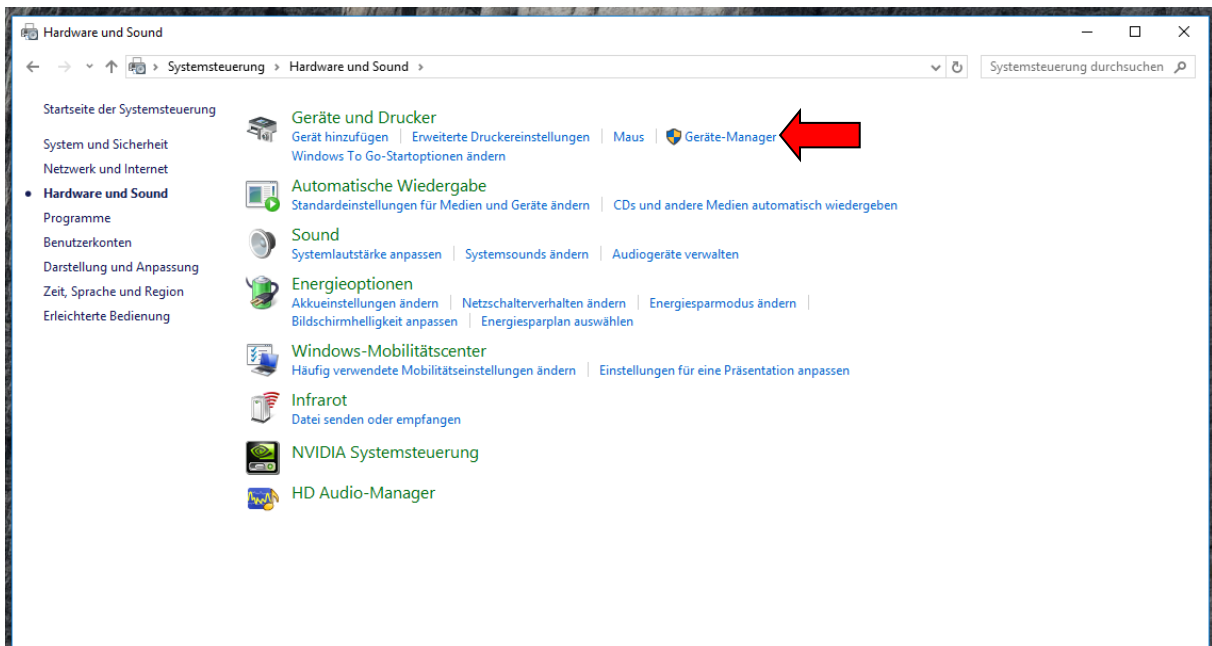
Hardware und Sound

Systemsteuerung › Hardware und Sound ›

Systemsteuerung durchsuchen

Startseite der Systemsteuerung

System und Sicherheit
Netzwerk und Internet
Hardware und Sound
Programme
Benutzerkonten
Darstellung und Anpassung
Zeit, Sprache und Region
Erleichterte Bedienung

Geräte und Drucker
Gerät hinzufügen | Erweiterte Druckereinstellungen | Maus | Geräte-Manager
Windows To Go-Startoptionen ändern

Automatische Wiedergabe
Standardeinstellungen für Medien und Geräte ändern | CDs und andere Medien automatisch wiedergeben

Sound
Systemlautstärke anpassen | Systemsounds ändern | Audiogeräte verwalten

Energieoptionen
Akkueinstellungen ändern | Netzschalterverhalten ändern | Energiesparmodus ändern |
Bildschirmhelligkeit anpassen | Energiesparplan auswählen

Windows-Mobilitätscenter
Häufig verwendete Mobilitätseinstellungen ändern | Einstellungen für eine Präsentation anpassen

Infrarot
Datei senden oder empfangen

NVIDIA Systemsteuerung

HD Audio-Manager